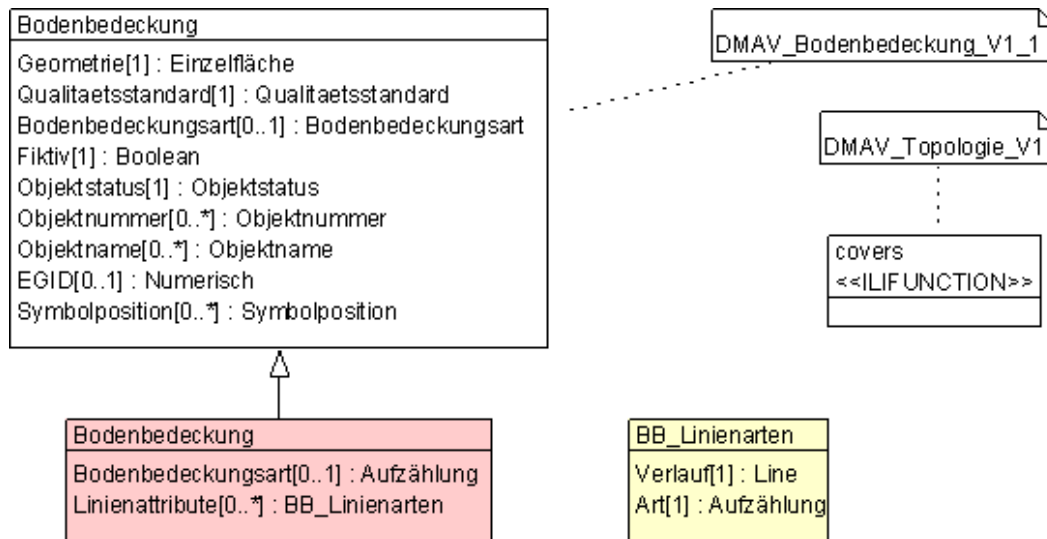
Bodenbedeckung

Geometrie[1] : Einzelfläche
Qualitaetsstandard[1] : Qualitaetsstandard
Bodenbedeckungsart[0..1] : Bodenbedeckungsart
Fiktiv[1] : Boolean
Objektstatus[1] : Objektstatus
Objektnummer[0..*] : Objektnummer
Objektname[0..*] : Objektname
EGID[0..1] : Numerisch
Symbolposition[0..*] : Symbolposition

DMAV_Bodenbedeckung_V1_1

DMAV_Topologie_V1

covers
<<ILIFUNCTION>>

Bodenbedeckung

Bodenbedeckungsart[0..1] : Aufzählung
Linienattribute[0..*] : BB_Linienarten

BB_Linienarten

Verlauf[1] : Line
Art[1] : Aufzählung